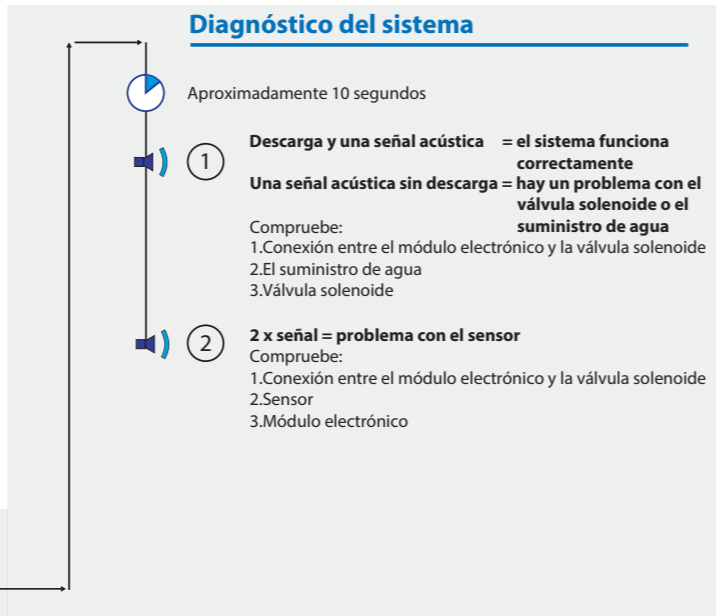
Diagnóstico del sistema

Aproximadamente 10 segundos

1

Descarga y una señal acústica = el sistema funciona correctamente
Una señal acústica sin descarga = hay un problema con el válvula solenoide o el suministro de agua
Compruebe:
1.Conexión entre el módulo electrónico y la válvula solenoide
2.El suministro de agua
3.Válvula solenoide

2

2 x señal = problema con el sensor
Compruebe:
1.Conexión entre el módulo electrónico y la válvula solenoide
2.Sensor
3.Módulo electrónico